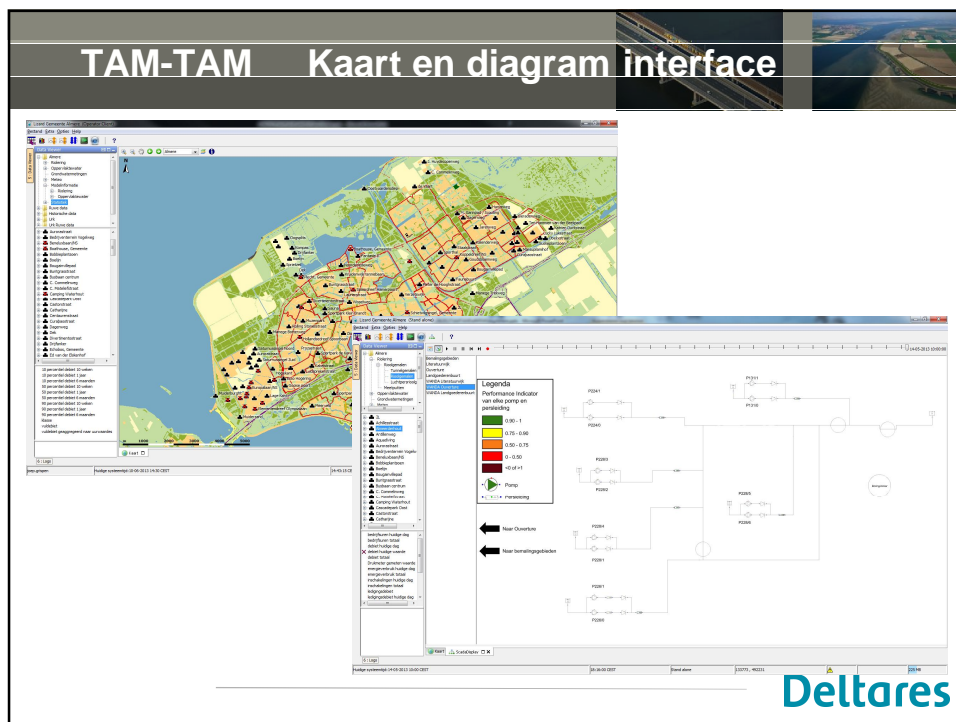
TAM-TAM Kaart en diagram interface

Legenda
Performance indicator van elke pomp en persleiding

0.90 – 1
0.75 – 0.90
0.50 – 0.75
0 – 0.50
<0 of >1

Pomp
Persleiding

Naar Ouverture

Naar bemalingsgebieden

P22A/1
P22A/2
P213/1
P213/2
P220/3
P220/2
P220/5
P220/6
P220/4
P220/1
P220/1
P220/3

Deltares